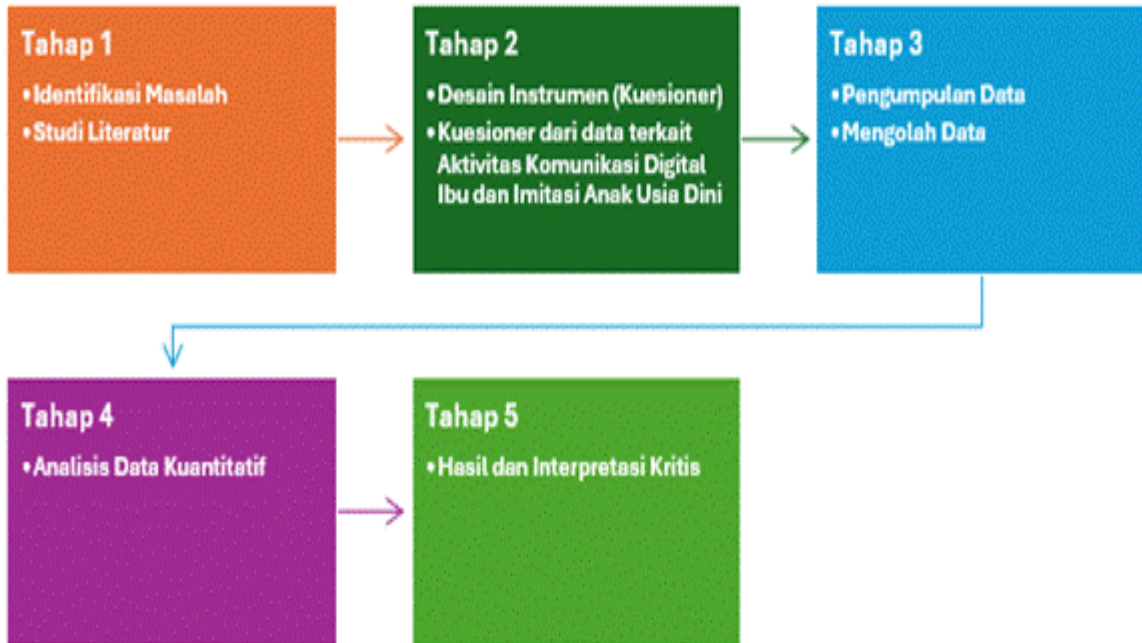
Tahap 1
• Identifikasi Masalah
• Studi Literatur

Tahap 2
• Desain Instrumen (Kuesioner)
• Kuesioner dari data terkait Aktivitas Komunikasi Digital Ibu dan Imitasi Anak Usia Dini

Tahap 3
• Pengumpulan Data
• Mengolah Data

Tahap 4
• Analisis Data Kuantitatif

Tahap 5
• Hasil dan Interpretasi Kritis